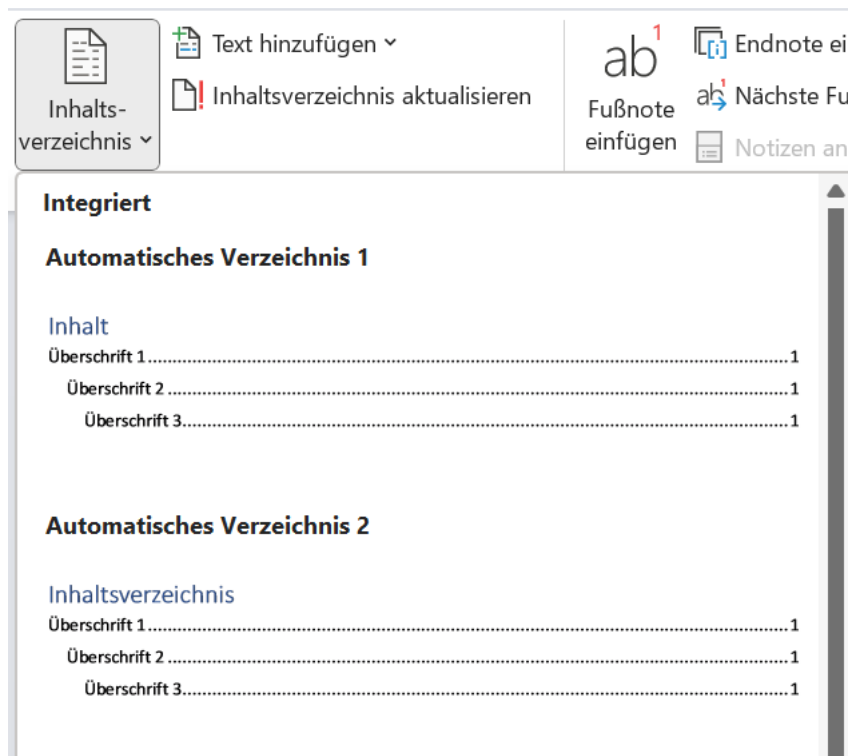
Inhalts-verzeichnis ˅

Text hinzufügen ˅

Inhaltsverzeichnis aktualisieren

ab¹

Fußnote einfügen

Endnote ei

Nächste Fu

Notizen an

Integriert

Automatisches Verzeichnis 1

Inhalt

Überschrift 1........................................................................................1

Überschrift 2........................................................................................1

Überschrift 3........................................................................................1

Automatisches Verzeichnis 2

Inhaltsverzeichnis

Überschrift 1........................................................................................1

Überschrift 2........................................................................................1

Überschrift 3........................................................................................1